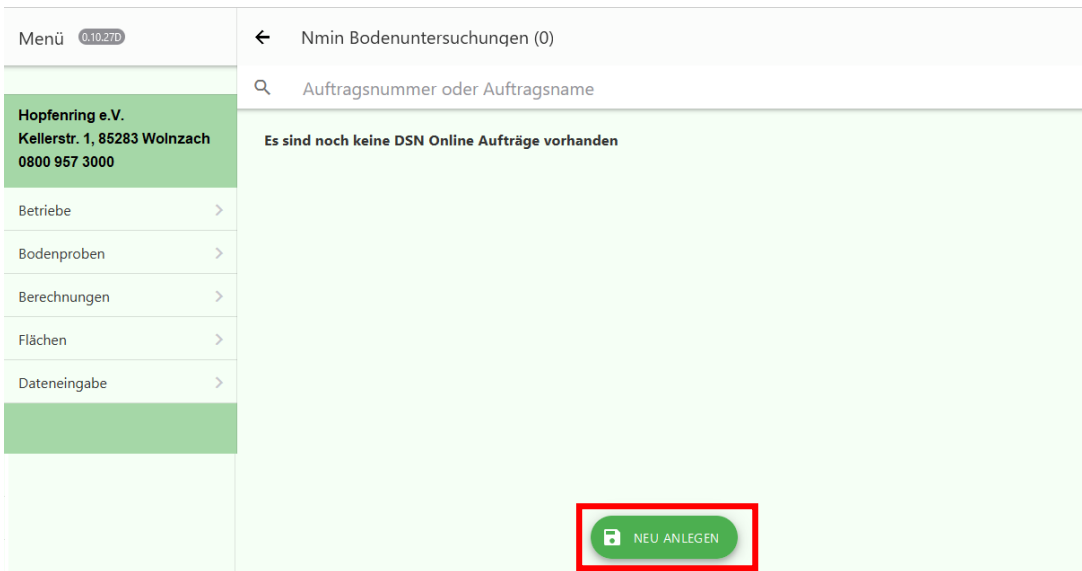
Menü 0.10.27D

← Nmin Bodenuntersuchungen (0)

Auftragsnummer oder Auftragsname

Hopfenring e.V.
Kellerstr. 1, 85283 Wolnzach
0800 957 3000

Betriebe

Bodenproben

Berechnungen

Flächen

Dateneingabe

Es sind noch keine DSN Online Aufträge vorhanden

NEU ANLEGEN